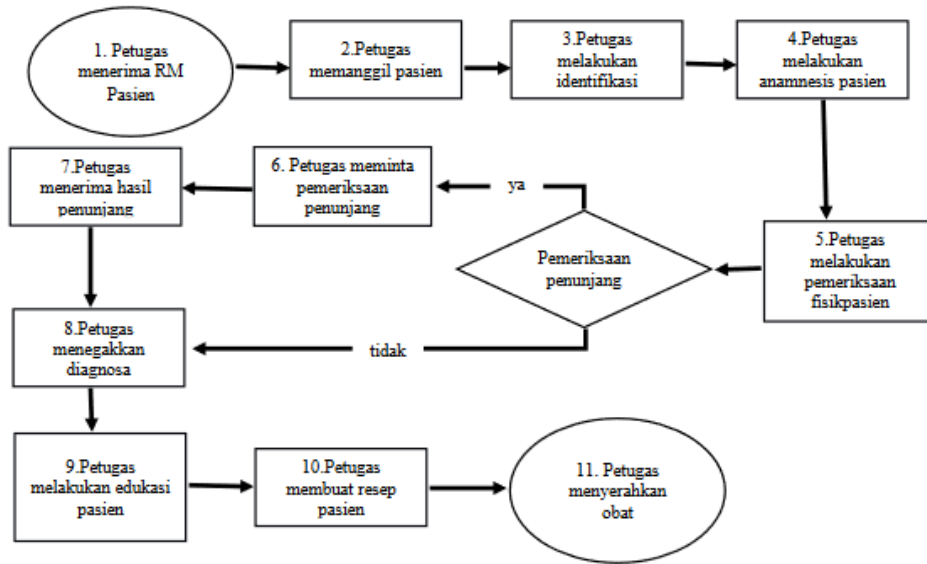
1. Petugas menerima RM Pasien

2.Petugas memanggil pasien

3.Petugas melakukan identifikasi

4.Petugas melakukan anamnesis pasien

5.Petugas melakukan pemeriksaan fisikpasien

Pemeriksaan penunjang

ya

6. Petugas meminta pemeriksaan penunjang

7.Petugas menerima hasil penunjang

tidak

8.Petugas menegakkan diagnosa

9.Petugas melakukan edukasi pasien

10.Petugas membuat resep pasien

11. Petugas menyerahkan obat